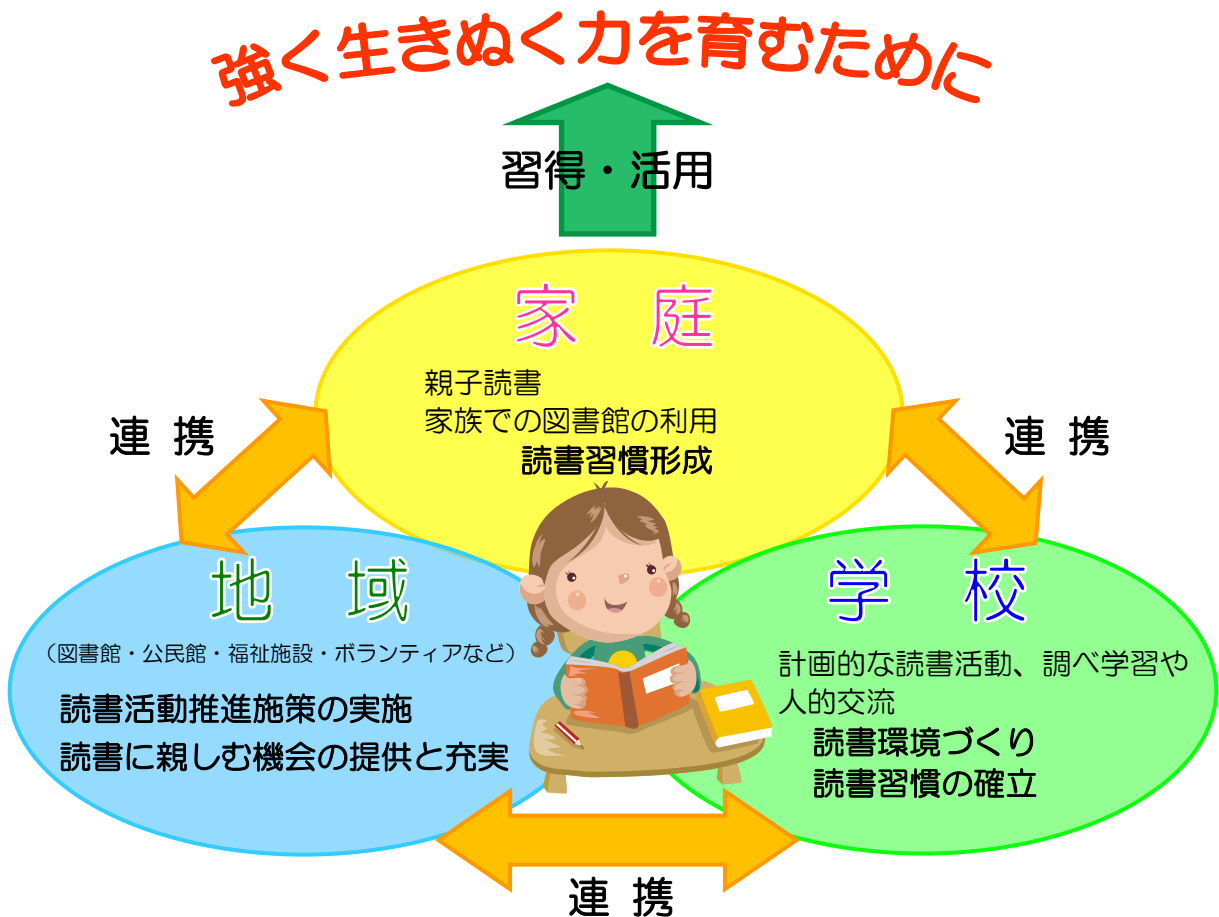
強く生きぬく力を育むために

習得・活用

家　庭

親子読書
家族での図書館の利用
読書習慣形成

連　携

連　携

地　域

（図書館・公民館・福祉施設・ボランティアなど）

読書活動推進施策の実施
読書に親しむ機会の提供と充実

学　校

計画的な読書活動、調べ学習や人的交流
読書環境づくり
読書習慣の確立

連　携